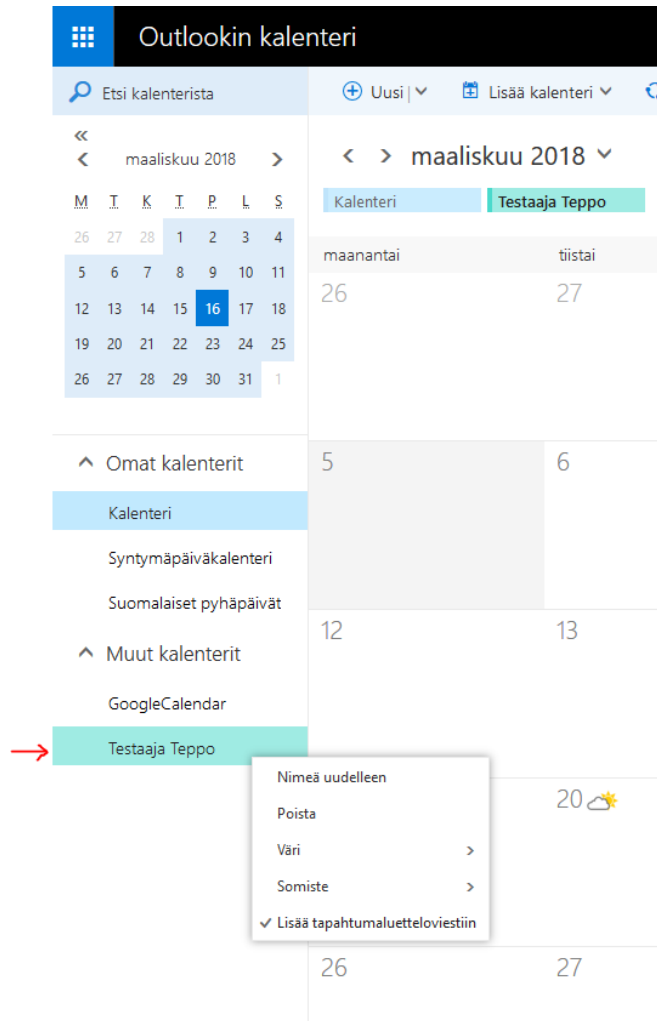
Outlookin kalenteri

Etsi kalenterista

Uusi | Lisää kalenteri

«
maaliskuu 2018

| M | T | K | T | P | L | S |
|---|---|---|---|---|---|---|
| 26 | 27 | 28 | 1 | 2 | 3 | 4 |
| 5 | 6 | 7 | 8 | 9 | 10 | 11 |
| 12 | 13 | 14 | 15 | 16 | 17 | 18 |
| 19 | 20 | 21 | 22 | 23 | 24 | 25 |
| 26 | 27 | 28 | 29 | 30 | 31 | 1 |

Omat kalenterit
Kalenteri
Syntymäpäiväkalenteri
Suomalaiset pyhäpäivät
Muut kalenterit
GoogleCalendar
Testaaja Teppo

maaliskuu 2018
Kalenteri
Testaaja Teppo
maanantai
tiistai
26
27
5
6
12
13
20
26
27

Nimeä uudelleen
Poista
Väri
Somiste
✓ Lisää tapahtumaluetteloviestiin